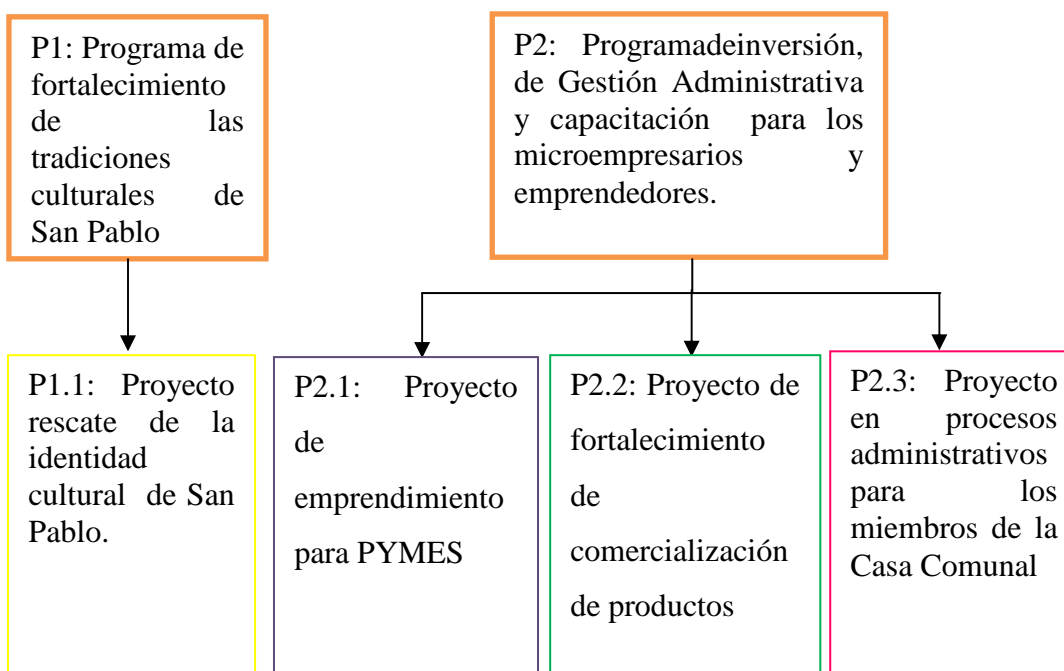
P1: Programa de fortalecimiento de las tradiciones culturales de San Pablo

P2: Programadeinversión, de Gestión Administrativa y capacitación para los microempresarios y emprendedores.

P1.1: Proyecto rescate de la identidad cultural de San Pablo.

P2.1: Proyecto de emprendimiento para PYMES

P2.2: Proyecto de fortalecimiento de comercialización de productos

P2.3: Proyecto en procesos administrativos para los miembros de la Casa Comunal